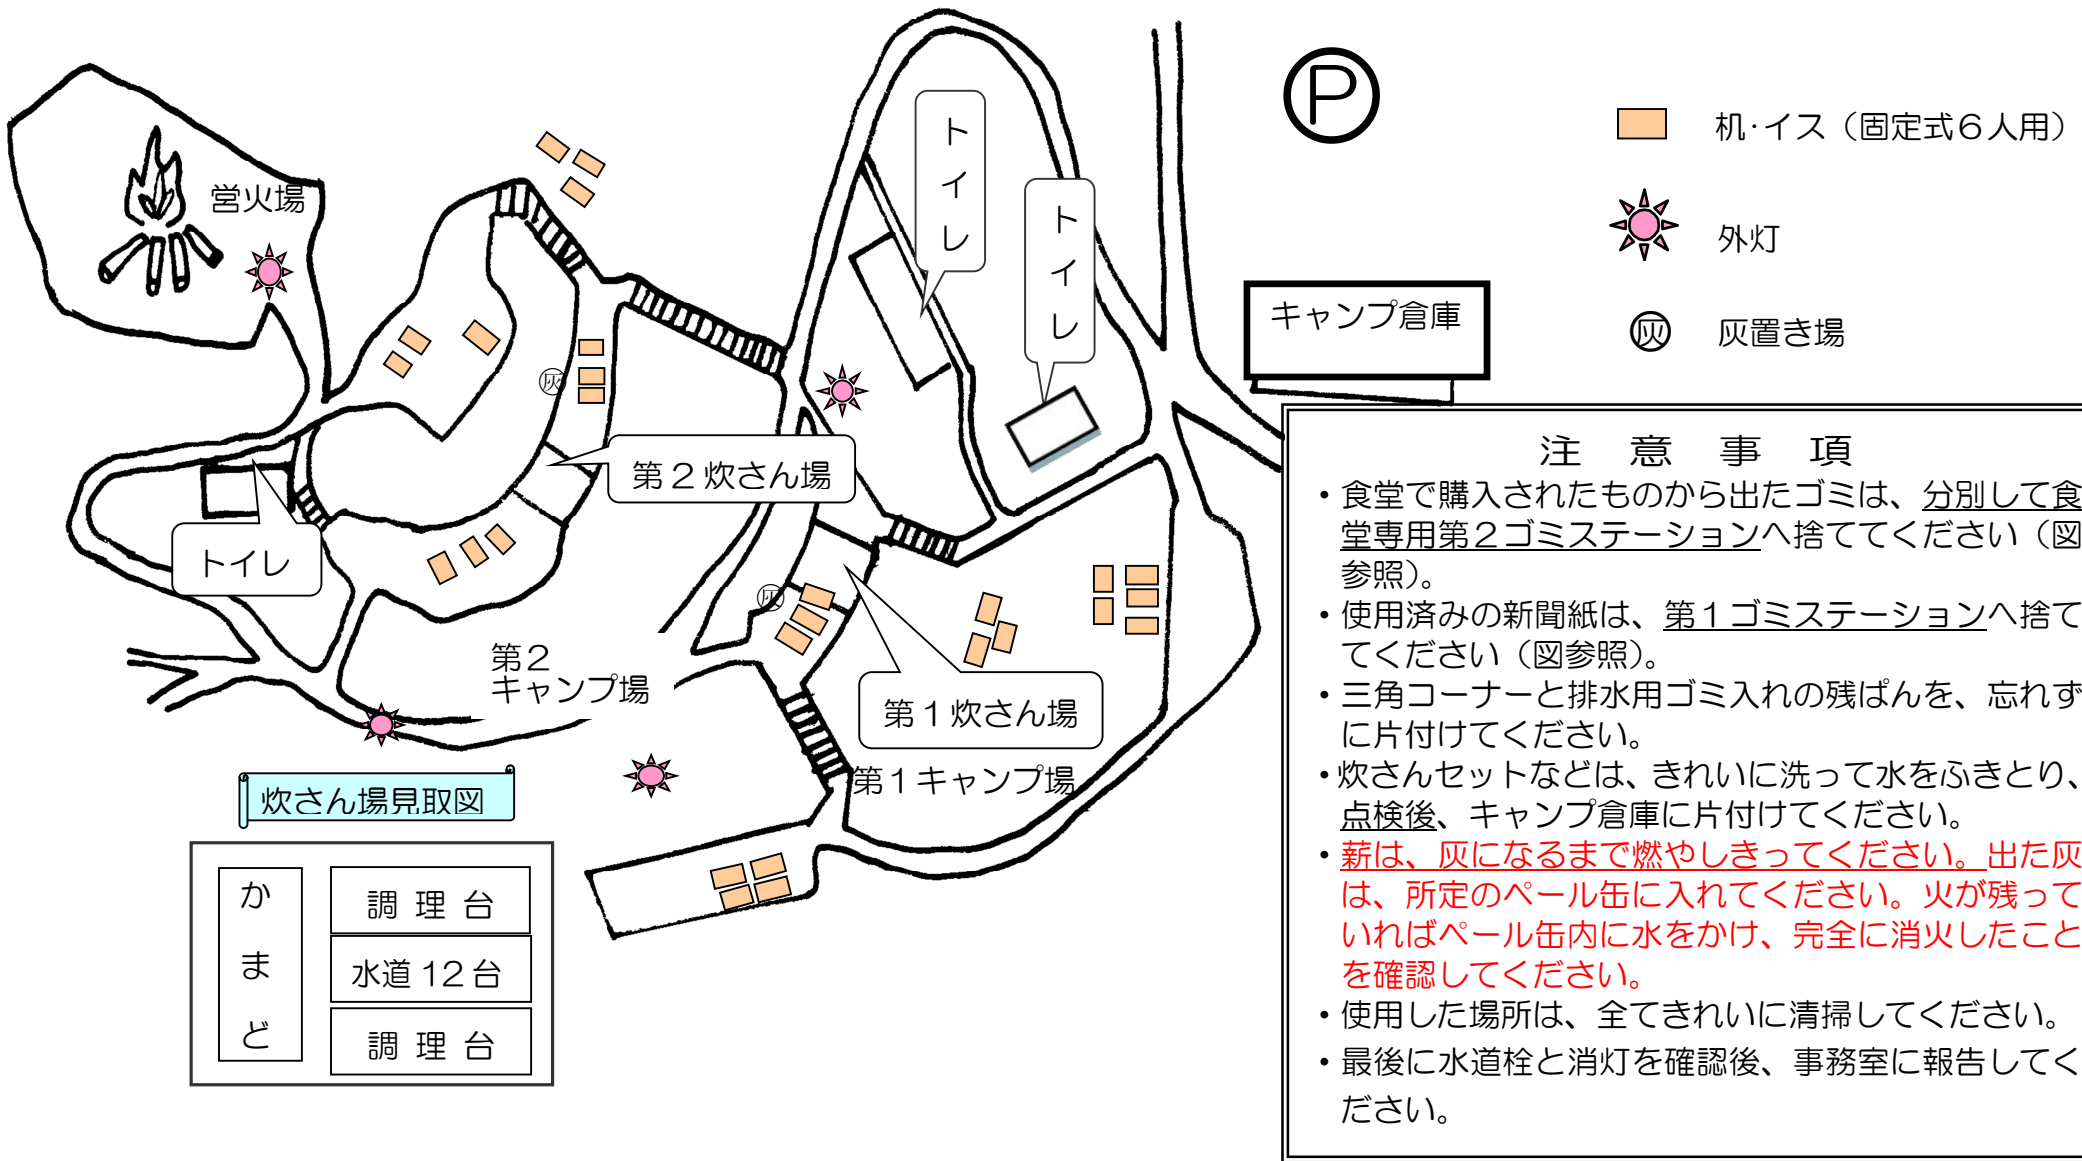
営火場

トイレ

トイレ

トイレ

P

机·イス（固定式６人用）

外灯

灰置き場

キャンプ倉庫

灰

第２炊さん場

灰

第２
キャンプ場

第１炊さん場

第１キャンプ場

炊さん場見取図

| かまど | 調 理 台 |
|---|---|
| | 水道 12 台 |
| | 調 理 台 |

注 意 事 項

・食堂で購入されたものから出たゴミは、分別して食堂専用第２ゴミステーションへ捨ててください（図参照）。

・使用済みの新聞紙は、第１ゴミステーションへ捨ててください（図参照）。

・三角コーナーと排水用ゴミ入れの残ばんを、忘れずに片付けてください。

・炊さんセットなどは、きれいに洗って水をふきとり、点検後、キャンプ倉庫に片付けてください。

・薪は、灰になるまで燃やしきってください。出た灰は、所定のペール缶に入れてください。火が残っていればペール缶内に水をかけ、完全に消火したことを確認してください。

・使用した場所は、全てきれいに清掃してください。

・最後に水道栓と消灯を確認後、事務室に報告してください。